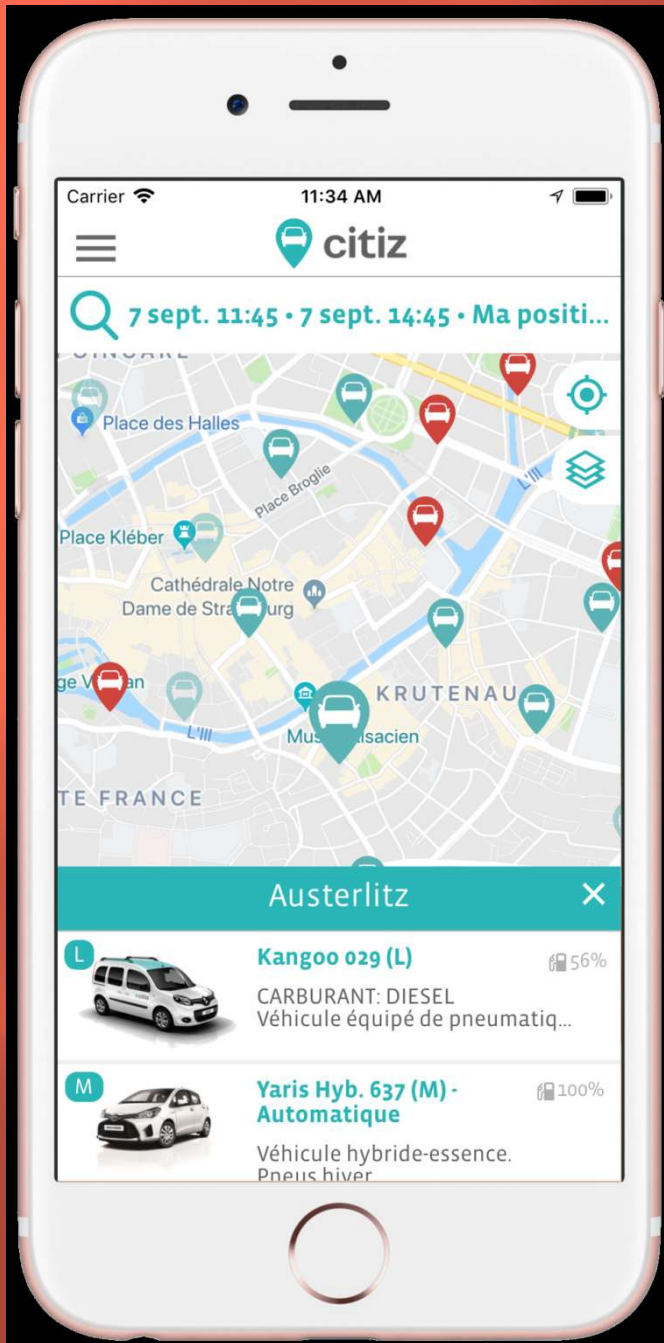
Carrier
11:34 AM

citiz

7 sept. 11:45 • 7 sept. 14:45 • Ma positi...

Place des Halles
Place Broglie
Place Kléber
Cathédrale Notre Dame de Strasbourg
KRUTENAU
L'Ill
L'Ill
Musée Alsacien
TE FRANCE

Austerlitz

L
Kangoo 029 (L)
56%
CARBURANT: DIESEL
Véhicule équipé de pneumatiq...

M
Yaris Hyb. 637 (M) - Automatique
100%
Véhicule hybride-essence.
Pneus hiver